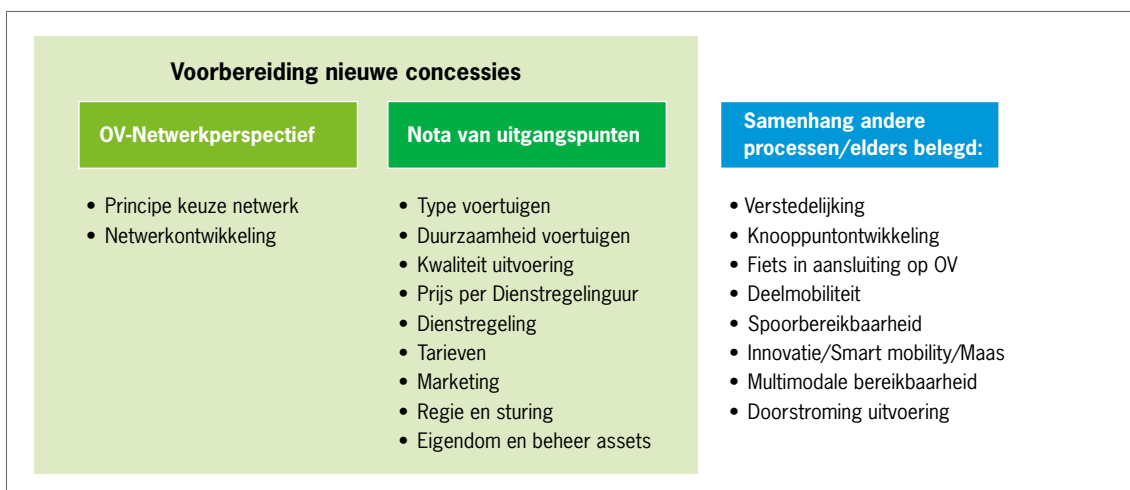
Voorbereiding nieuwe concessies

OV-Netwerkperspectief

• Principe keuze netwerk
• Netwerkontwikkeling

Nota van uitgangspunten

• Type voertuigen
• Duurzaamheid voertuigen
• Kwaliteit uitvoering
• Prijs per Dienstregelinguur
• Dienstregeling
• Tarieven
• Marketing
• Regie en sturing
• Eigendom en beheer assets

Samenhang andere processen/elders belegd:

• Verstedelijking
• Knooppuntontwikkeling
• Fiets in aansluiting op OV
• Deelmobiliteit
• Spoorbereikbaarheid
• Innovatie/Smart mobility/Maas
• Multimodale bereikbaarheid
• Doorstroming uitvoering